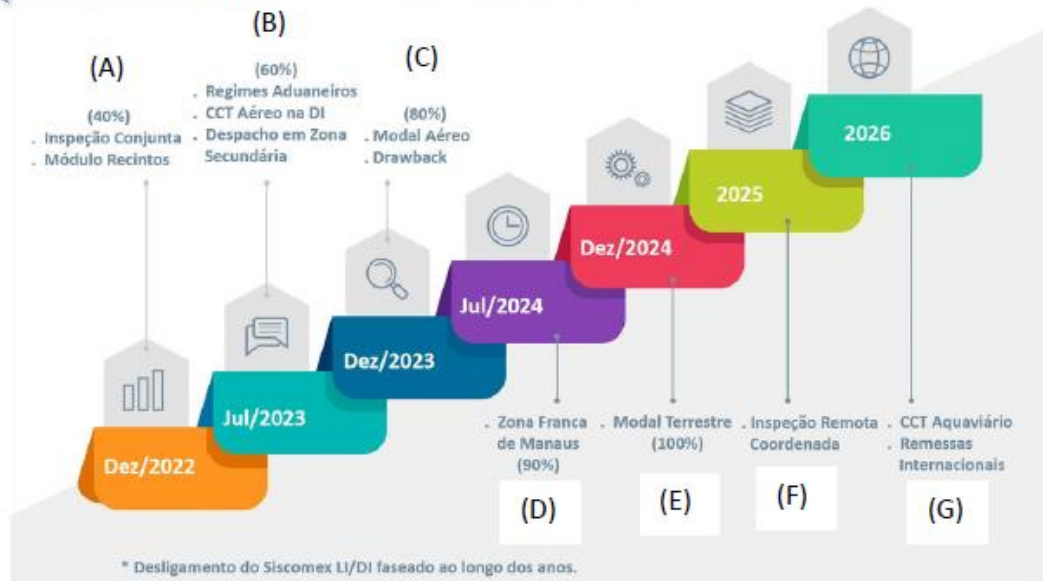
(A)

(40%)
. Inspeção Conjunta
. Módulo Recintos

(B)

(60%)
. Regimes Aduaneiros
. CCT Aéreo na DI
. Despacho em Zona Secundária

(C)

(80%)
. Modal Aéreo
. Drawback

Dez/2022

Jul/2023

Dez/2023

Jul/2024

Dez/2024

2025

2026

. Zona Franca de Manaus (90%)

(D)

. Modal Terrestre (100%)

(E)

. Inspeção Remota Coordenada

(F)

. CCT Aquaviário
. Remessas Internacionais

(G)

* Desligamento do Siscomex LI/DI faseado ao longo dos anos.